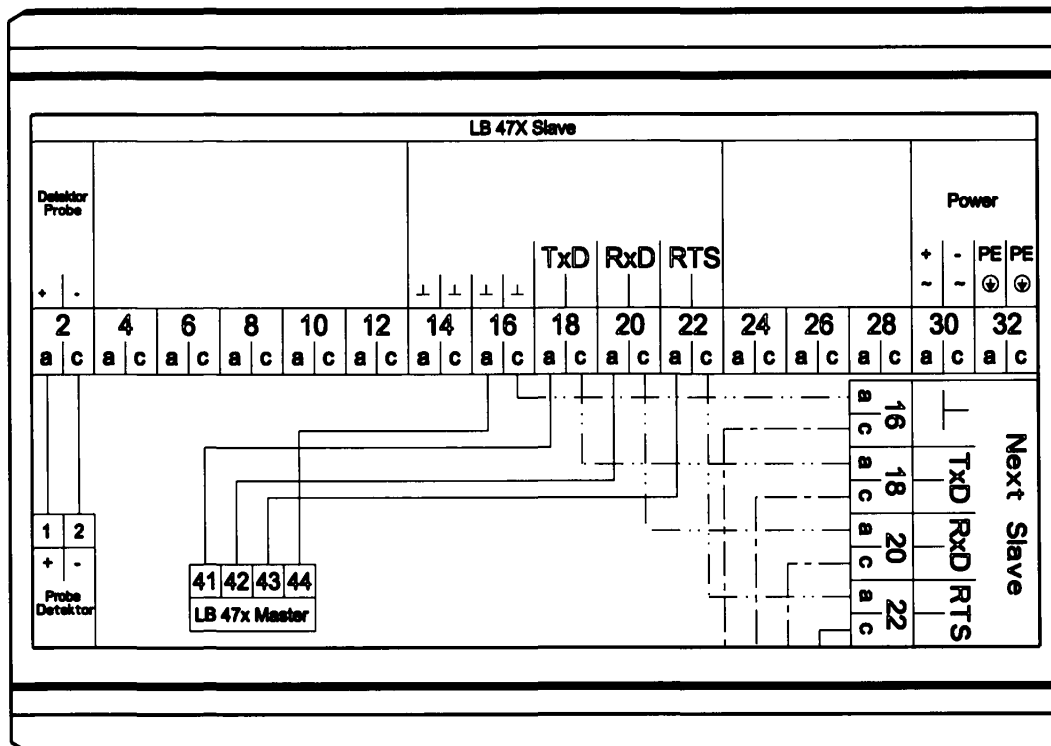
LB 47X Slave

Detektor Probe

+ -

⊥ ⊥ ⊥ ⊥

TxD RxD RTS

Power

+ ~ - ~ PE ⊕ PE ⊕

| 2 | | 4 | | 6 | | 8 | | 10 | | 12 | | 14 | | 16 | | 18 | | 20 | | 22 | | 24 | | 26 | | 28 | | 30 | | 32 | |
|---|---|---|---|---|---|---|---|---|---|---|---|---|---|---|---|---|---|---|---|---|---|---|---|---|---|---|---|---|---|---|---|
| a | c | a | c | a | c | a | c | a | c | a | c | a | c | a | c | a | c | a | c | a | c | a | c | a | c | a | c | a | c | a | c |

a c 16 ⊥

a c 18 TxD

a c 20 RxD

a c 22 RTS

Next Slave

1 2
+ -
Probe Detektor

41 42 43 44
LB 47x Master